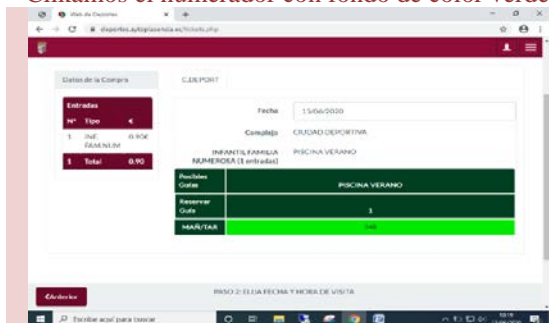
Cintamos el numerador con fondo de color verde

Web de Deportes

deportes.aytoplasencia.es/tickets.php

Datos de la Compra

C.DEPORT

Entradas

| Nº | Tipo | € |
|---|---|---|
| 1 | INF. FAMNUM | 0.90€ |
| 1 | Total | 0.90 |

Fecha 15/06/2020

Complejo CIUDAD DEPORTIVA

INFANTIL FAMILIA NUMEROSA (1 entradas) PISCINA VERANO

| Posibles Guías | PISCINA VERANO |
|---|---|
| Reservar Guía | 1 |
| MAÑ/TAR | 348 |

PASO 2: ELIJA FECHA Y HORA DE VISITA

Anterior

Escribe aquí para buscar

10:19 15/06/2020